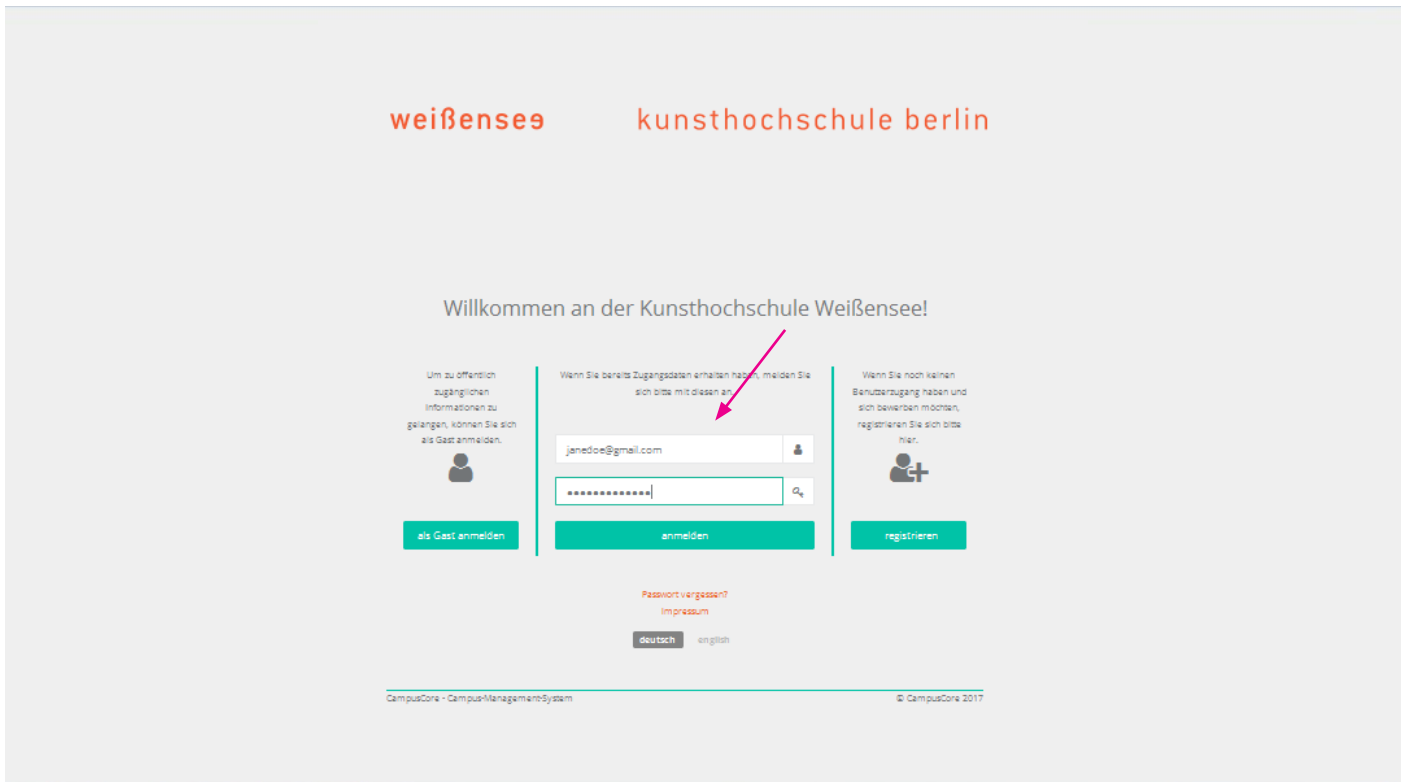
weißensee kunsthochschule berlin

Willkommen an der Kunsthochschule Weißensee!

Um zu öffentlich zugänglichen Informationen zu gelangen, können Sie sich als Gast anmelden.

als Gast anmelden

Wenn Sie bereits Zugangsdaten erhalten haben, melden Sie sich bitte mit diesen an.

janedoe@gmail.com

•••••••••••••

anmelden

Wenn Sie noch keinen Benutzerzugang haben und sich bewerben möchten, registrieren Sie sich bitte hier.

registrieren

Passwort vergessen?
Impressum

deutsch english

CampusCore - Campus-Management-System

© CampusCore 2017